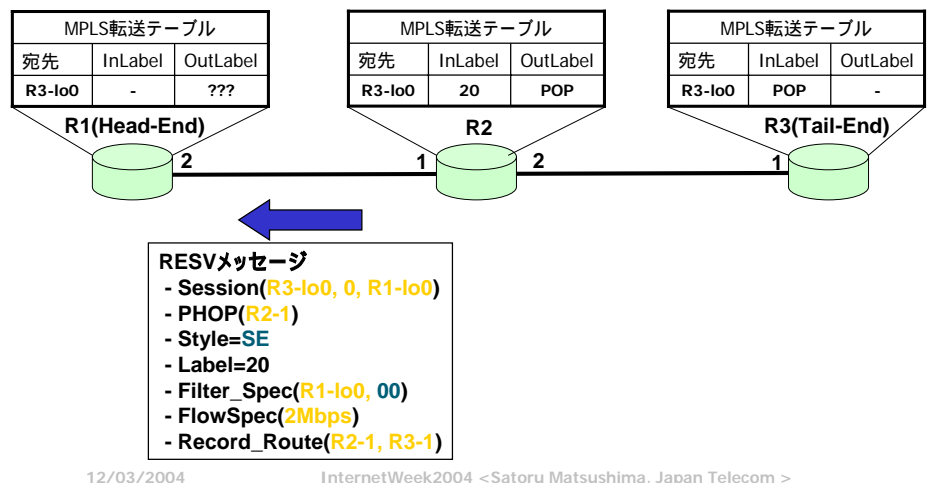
MPLS転送テーブル

| 宛先 | InLabel | OutLabel |
|---|---|---|
| R3-lo0 | - | ??? |

R1(Head-End)

MPLS転送テーブル

| 宛先 | InLabel | OutLabel |
|---|---|---|
| R3-lo0 | 20 | POP |

R2

MPLS転送テーブル

| 宛先 | InLabel | OutLabel |
|---|---|---|
| R3-lo0 | POP | - |

R3(Tail-End)

2

1

2

1

RESVメッセージ
- Session(R3-lo0, 0, R1-lo0)
- PHOP(R2-1)
- Style=SE
- Label=20
- Filter_Spec(R1-lo0, 00)
- FlowSpec(2Mbps)
- Record_Route(R2-1, R3-1)

12/03/2004

InternetWeek2004 <Satoru Matsushima, Japan Telecom >